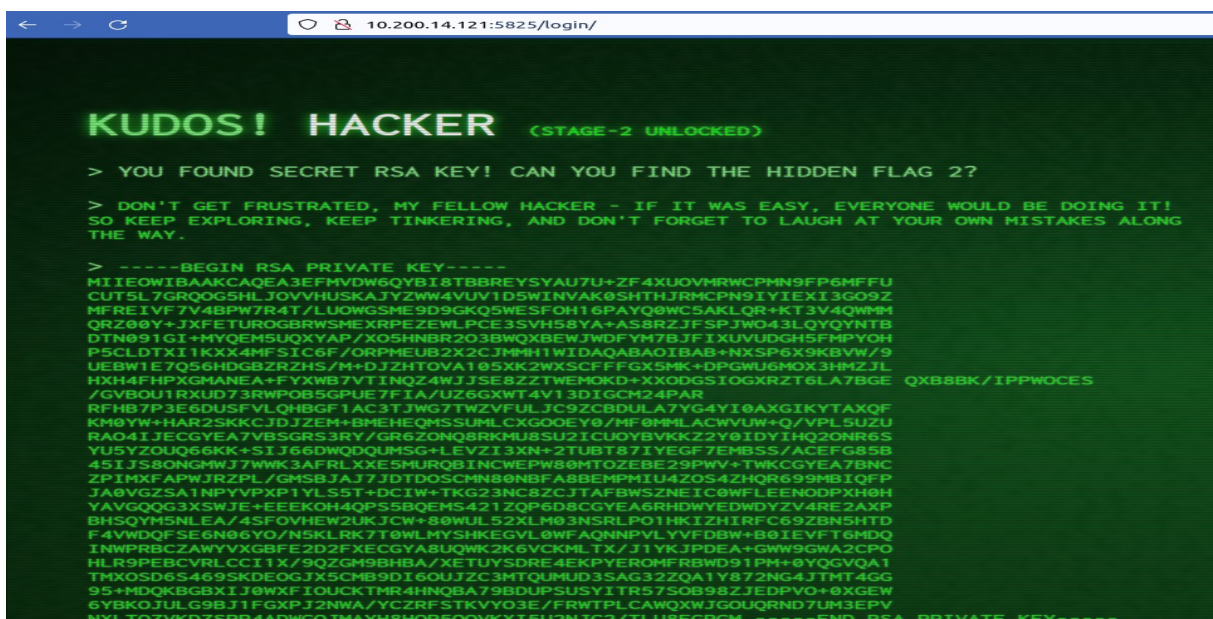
10.200.14.121:5825/login/

KUDOS! HACKER (STAGE-2 UNLOCKED)

> YOU FOUND SECRET RSA KEY! CAN YOU FIND THE HIDDEN FLAG 2?

> DON'T GET FRUSTRATED, MY FELLOW HACKER - IF IT WAS EASY, EVERYONE WOULD BE DOING IT! SO KEEP EXPLORING, KEEP TINKERING, AND DON'T FORGET TO LAUGH AT YOUR OWN MISTAKES ALONG THE WAY.

> -----BEGIN RSA PRIVATE KEY-----
MIIEOWIBAAKCAQEA3EFMVDW6QYBI8TBBREYSYAU7U+ZF4XUOVMRWCPMN9FP6MFFU
CUT5L7GRQOG5HLJOVVHUSKAJYZWW4VUV1D5WINVAK0SHTHJRMCPN9IYIEXI3GO9Z
MFREIVF7V4BPW7R4T/LUOWGSME9D9GKQ5WESFOH16PAYQ0WC5AKLQR+KT3V4QWMM
QRZ00Y+JXFETUROGBRWSMEXRPEZEWLPCE3SVH58YA+AS8RZJFSPJWO43LQYQYNTB
DTN091GI+MYQEM5UQXYAP/XO5HNBR2O3BWQXBEWJWDFYM7BJFIXUVUDGH5FMPYOH
P5CLDTXI1KXX4MFSIC6F/ORPMEUB2X2CJMMH1WIDAQABAOIBAB+NXSP6X9KBVW/9
UEBW1E7Q56HDGBZRZHS/M+DJZHTOVA105XK2WXSCFFFGX5MK+DPGWU6MOX3HMZJL
HXH4FHPXGMANEA+FYXWB7VTINQZ4WJJSE8ZZTWEMOKD+XXODGSIOGXRZT6LA7BGE QXB8BK/IPPWOCES
/GVBOU1RXUD73RWPOB5GPUE7FIA/UZ6GXWT4V13DIGCM24PAR
RFHB7P3E6DUSFVLQHBGF1AC3TJWG7TWZVFULJC9ZCBDULA7YG4YI0AXGIKYTAXQF
KM0YW+HAR2SKKCJDJZEM+BMEHEQMSSUMLCXGOOEY0/MF0MMLACWVUW+Q/VPL5UZU
RAO4IJECGYEA7VBSGRS3RY/GR6ZONQ8RKMU8SU2ICUOYBVKKZ2Y0IDYIHQ2ONR6S
YU5YZOUQ66KK+SIJ66DWQDQUMSG+LEVZI3XN+2TUBT87IYEGF7EMBSS/ACEFG85B
45IJS8ONGMWJ7WWK3AFRLXXE5MURQBINCWEPW80MTOZEBE29PWV+TWKCGYEA7BNC
ZPIMXFAPWJRZPL/GMSBJAJ7JDTDOSCMN80NBFA8BEMPMIU4ZOS4ZHQR699MBIQFP
JA0VGZSA1NPYVPXP1YLS5T+DCIW+TKG23NC8ZCJTAFBWSZNEIC0WFLEENODPXH0H
YAVGQQG3XSWJE+EEEKOH4QPS5BQEMS421ZQP6D8CGYEA6RHDWYEDWDYZV4RE2AXP
BHSQYM5NLEA/4SFOVHEW2UKJCW+80WUL52XLM03NSRLPO1HKIZHIRFC69ZBN5HTD
F4VWDQFSE6N06YO/N5KLRK7T0WLMYSHKEGVL0WFAQNNPVLYVFDBW+B0IEVFT6MDQ
INWPRBCZAWYVXGBFE2D2FXECGYA8UQWK2K6VCKMLTX/J1YKJPDEA+GWW9GWA2CPO
HLR9PEBCVRLCCI1X/9QZGM9BHBA/XETUYSDRE4EKPYEROMFRBWD91PM+0YQGVQA1
TMXOSD6S469SKDEOGJX5CMB9DI6OUJZC3MTQUMUD3SAG32ZQA1Y872NG4JTMT4GG
95+MDQKBGBXIJ0WXFIOUCKTMR4HNQBA79BDUPSUSYITR57SOB98ZJEDPVO+0XGEW
6YBKOJULG9BJ1FGXPJ2NWA/YCZRFSTKVYO3E/FRWTPLCAWQXWJGOUQRND7UM3EPV
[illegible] -----END RSA PRIVATE KEY-----